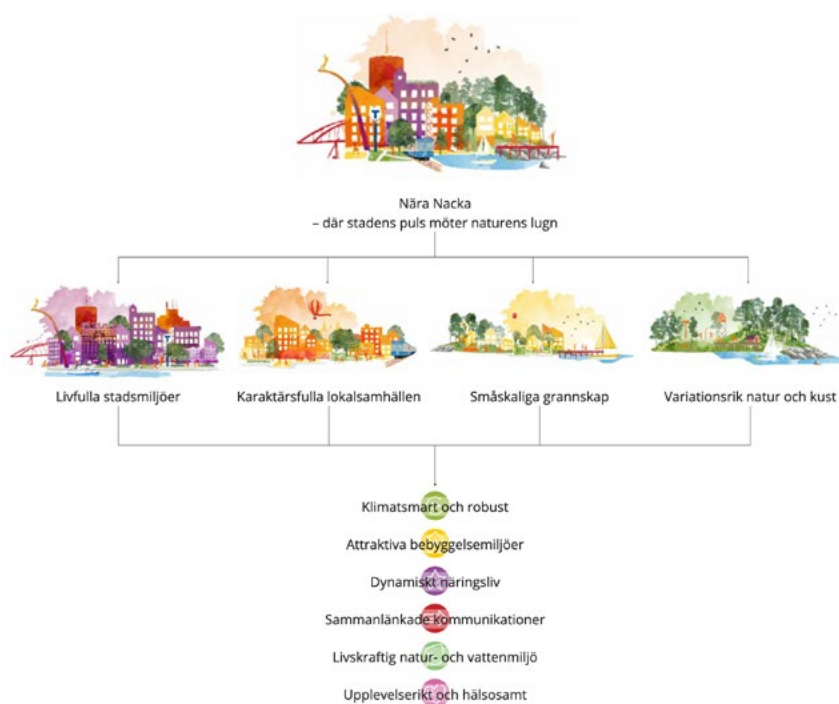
Nära Nacka
– där stadens puls möter naturens lugn

Livfulla stadsmiljöer

Karaktärsfulla lokalsamhällen

Småskaliga grannskap

Variationsrik natur och kust

Klimatsmart och robust

Attraktiva bebyggelsemiljöer

Dynamiskt näringsliv

Sammanlänkade kommunikationer

Livskraftig natur- och vattenmiljö

Upplevelserikt och hälsosamt